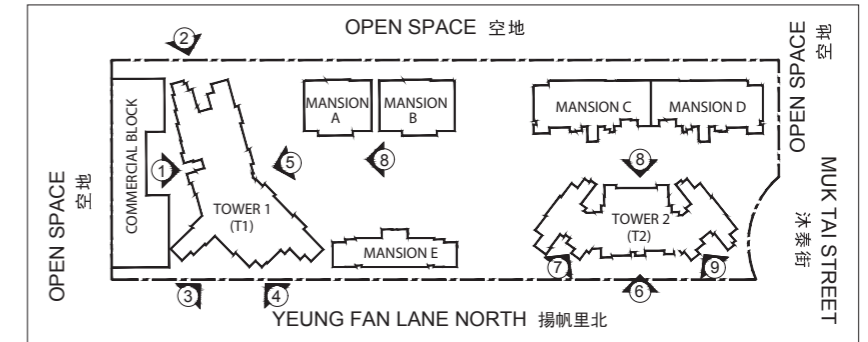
OPEN SPACE 空地

2

OPEN SPACE 空地

COMMERCIAL BLOCK

1

TOWER 1
(T1)

5

MANSION A

MANSION B

8

MANSION C

MANSION D

OPEN SPACE 空地

8

TOWER 2
(T2)

MANSION E

7

9

MUK TAI STREET 沐泰街

3

4

6

YEUNG FAN LANE NORTH 揚帆里北